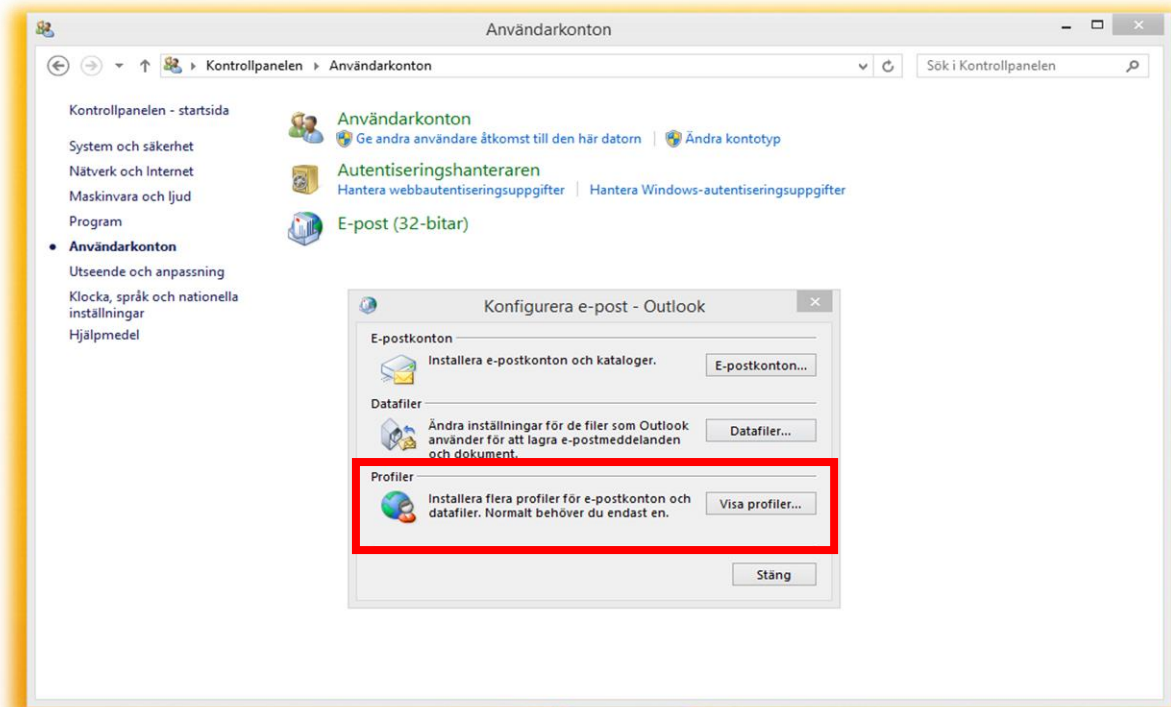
Användarkonton

Kontrollpanelen ▸ Användarkonton

Sök i Kontrollpanelen

Kontrollpanelen - startsida

System och säkerhet

Nätverk och Internet

Maskinvara och ljud

Program

Användarkonton

Utseende och anpassning

Klocka, språk och nationella inställningar

Hjälpmedel

Användarkonton

Ge andra användare åtkomst till den här datorn | Ändra kontotyp

Autentiseringshanteraren

Hantera webbautentiseringsuppgifter | Hantera Windows-autentiseringsuppgifter

E-post (32-bitar)

Konfigurera e-post - Outlook

E-postkonton

Installera e-postkonton och kataloger.

E-postkonton...

Datafiler

Ändra inställningar för de filer som Outlook använder för att lagra e-postmeddelanden och dokument.

Datafiler...

Profiler

Installera flera profiler för e-postkonton och datafiler. Normalt behöver du endast en.

Visa profiler...

Stäng